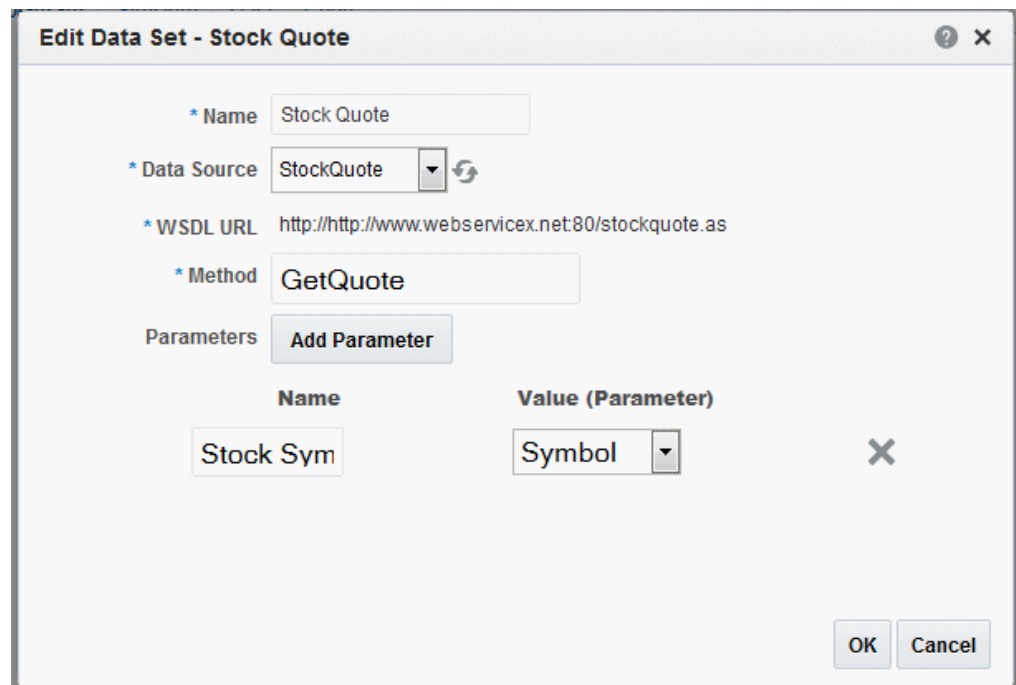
Edit Data Set - Stock Quote

* Name Stock Quote

* Data Source StockQuote

* WSDL URL http://http://www.webservicex.net:80/stockquote.as

* Method GetQuote

Parameters Add Parameter

| Name | Value (Parameter) |
|---|---|
| Stock Sym | Symbol |

OK Cancel